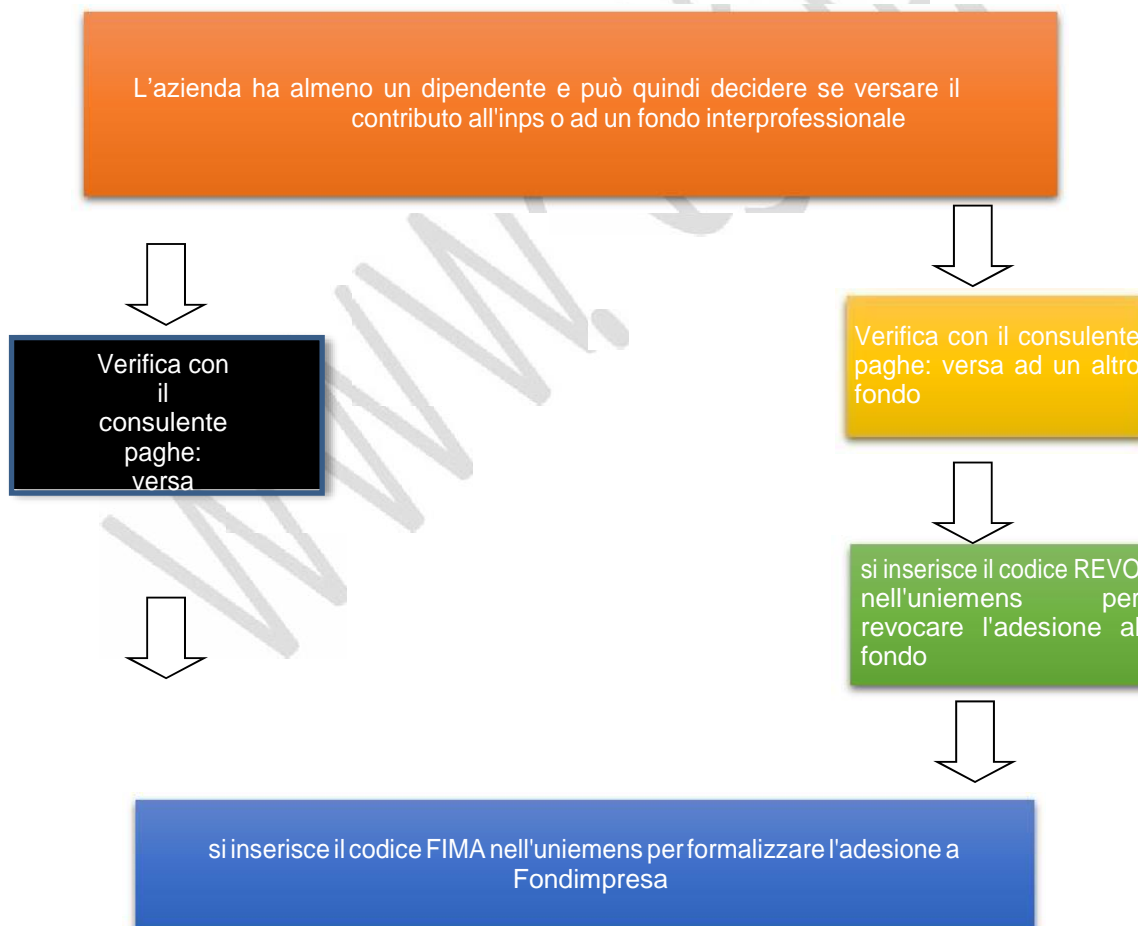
L’azienda ha almeno un dipendente e può quindi decidere se versare il contributo all'inps o ad un fondo interprofessionale

Verifica con il consulente paghe: versa

Verifica con il consulente paghe: versa ad un altro fondo

si inserisce il codice REVO nell'uniemens per revocare l'adesione al fondo

si inserisce il codice FIMA nell'uniemens per formalizzare l'adesione a Fondimpresa